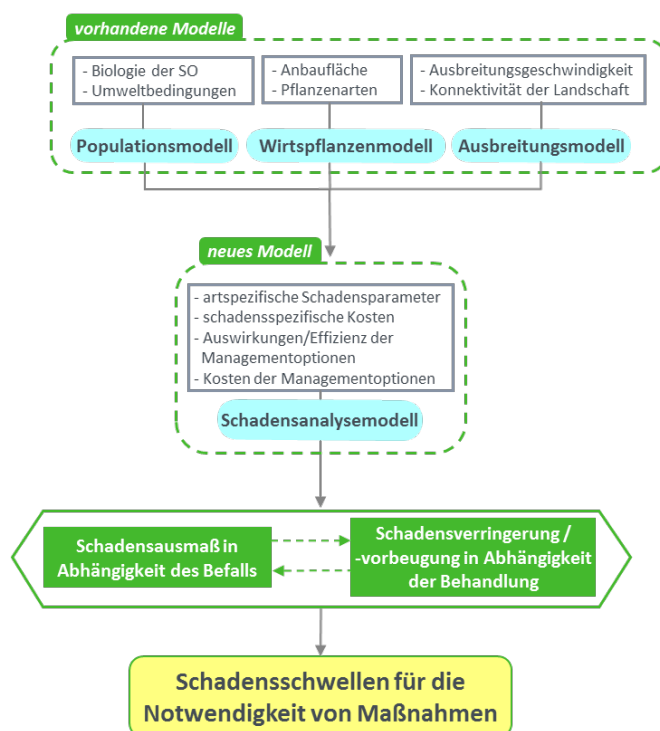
vorhandene Modelle

- Biologie der SO
- Umweltbedingungen

- Anbaufläche
- Pflanzenarten

- Ausbreitungsgeschwindigkeit
- Konnektivität der Landschaft

Populationsmodell

Wirtspflanzenmodell

Ausbreitungsmodell

neues Modell

- artspezifische Schadensparameter
- schadensspezifische Kosten
- Auswirkungen/Effizienz der Managementoptionen
- Kosten der Managementoptionen

Schadensanalysemodell

Schadensausmaß in Abhängigkeit des Befalls

Schadensverringerung / -vorbeugung in Abhängigkeit der Behandlung

Schadensschwellen für die Notwendigkeit von Maßnahmen